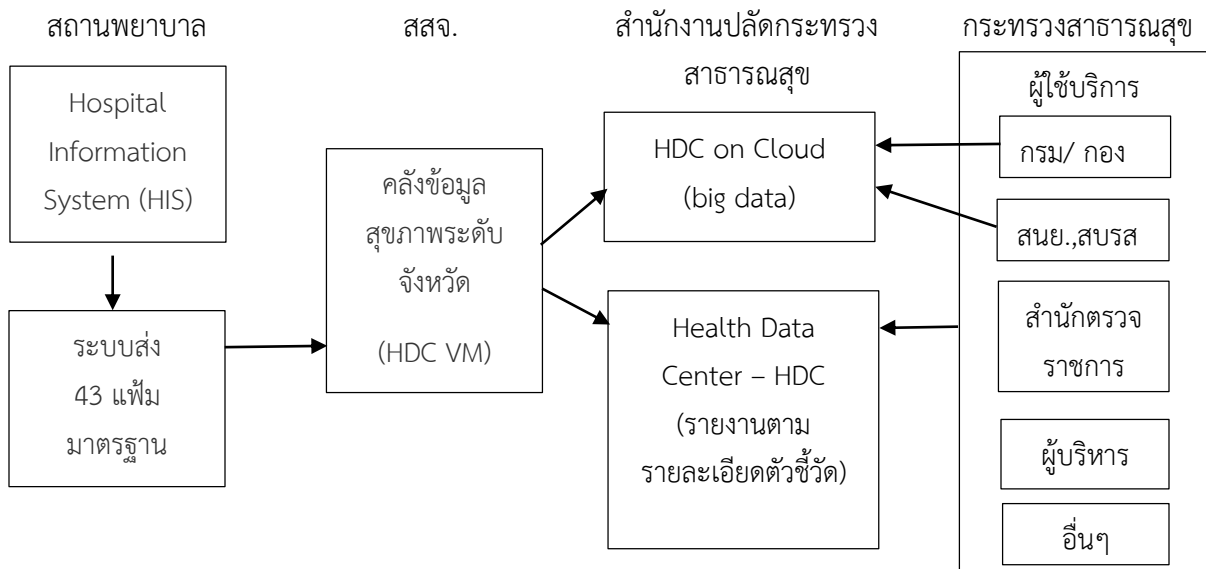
สถานพยาบาล

สสจ.

สำนักงานปลัดกระทรวงสาธารณสุข

กระทรวงสาธารณสุข

Hospital Information System (HIS)

ระบบส่ง 43 แฟ้ม มาตรฐาน

คลังข้อมูลสุขภาพระดับจังหวัด

(HDC VM)

HDC on Cloud (big data)

Health Data Center – HDC (รายงานตามรายละเอียดตัวชี้วัด)

ผู้ใช้บริการ

กรม/ กอง

สนย.,สบรส

สำนักตรวจราชการ

ผู้บริหาร

อื่นๆ